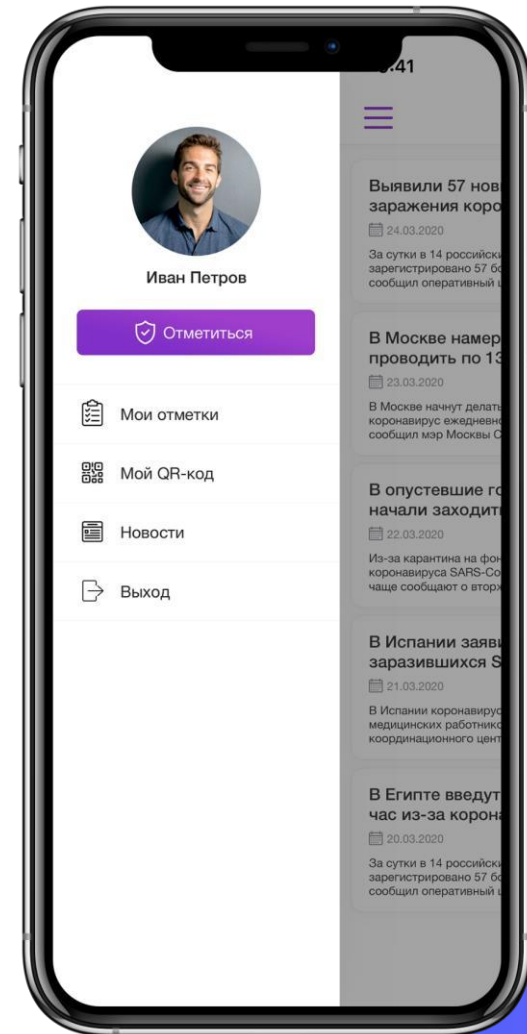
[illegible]:41

Иван Петров

Отметиться

Мои отметки

Мой QR-код

Новости

Выход

Выявили 57 нов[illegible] заражения коро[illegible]
24.03.2020
За сутки в 14 российск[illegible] зарегистрировано 57 б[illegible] сообщил оперативный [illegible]

В Москве намер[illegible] проводить по 13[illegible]
23.03.2020
В Москве начнут делат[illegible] коронавирус ежедневн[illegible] сообщил мэр Москвы С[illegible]

В опустевшие го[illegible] начали заходит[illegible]
22.03.2020
Из-за карантина на фон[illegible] коронавируса SARS-Co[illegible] чаще сообщают о втор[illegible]

В Испании заяв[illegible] заразившихся S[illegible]
21.03.2020
В Испании коронавиру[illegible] медицинских работник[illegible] координационного цен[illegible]

В Египте введут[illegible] час из-за корона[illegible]
20.03.2020
За сутки в 14 российск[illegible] зарегистрировано 57 б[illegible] сообщил оперативный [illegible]